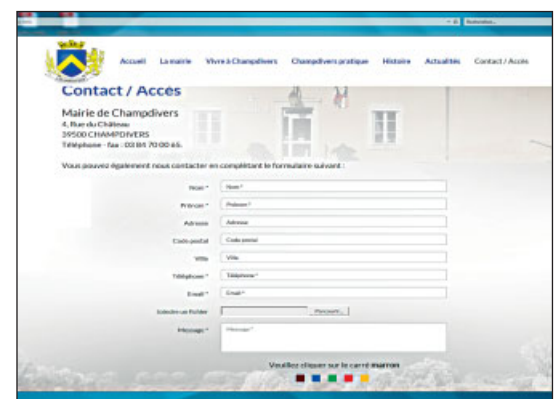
Accueil La mairie Vivre à Champdivers Champdivers pratique Histoire Actualités Contact / Accès

Contact / Accès

Mairie de Champdivers
4, Rue du Château
39500 CHAMPDIVERS
Téléphone - fax : 03 84 70 00 65.

Vous pouvez également nous contacter en complétant le formulaire suivant :

Nom * Nom *
Prénom * Prénom *
Adresse Adresse
Code postal Code postal
Ville Ville
Téléphone * Téléphone *
Email * Email *
Joindre un fichier Parcourir...
Message * Message *

Veuillez cliquer sur le carré marron